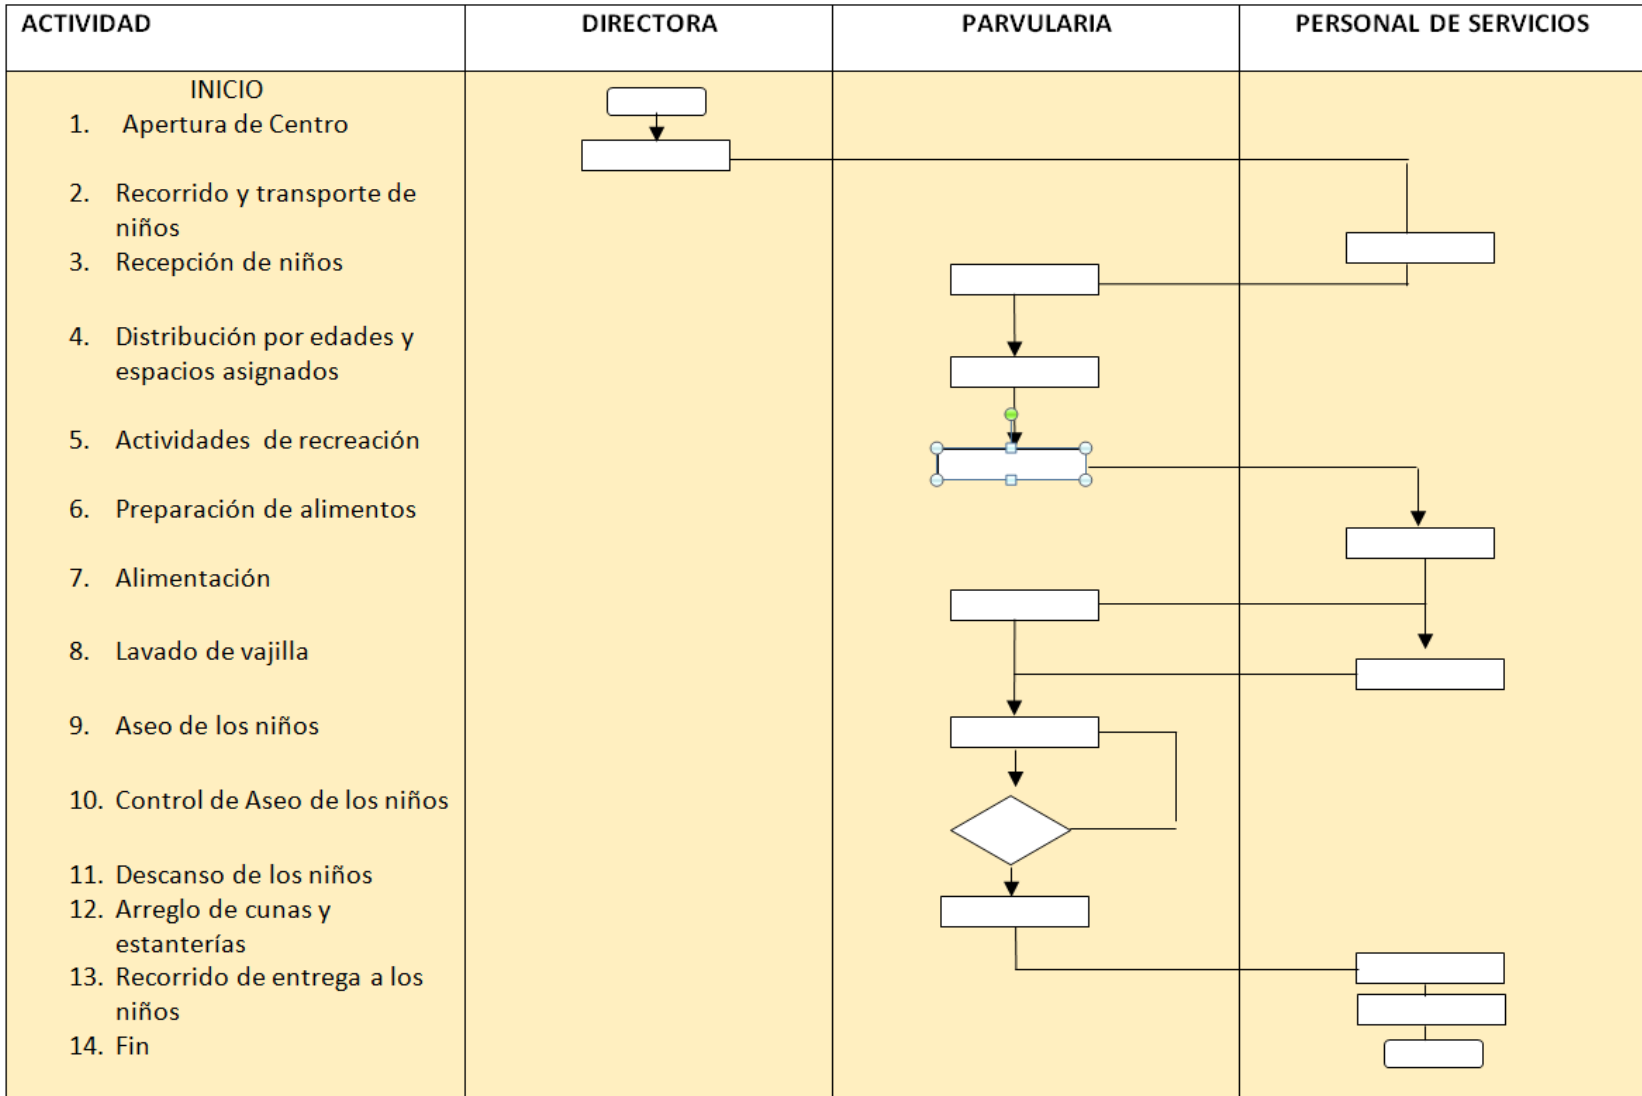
| ACTIVIDAD | DIRECTORA | PARVULARIA | PERSONAL DE SERVICIOS |
|---|---|---|---|
| INICIO<br>1. Apertura de Centro<br>2. Recorrido y transporte de niños<br>3. Recepción de niños<br>4. Distribución por edades y espacios asignados<br>5. Actividades de recreación<br>6. Preparación de alimentos<br>7. Alimentación<br>8. Lavado de vajilla<br>9. Aseo de los niños<br>10. Control de Aseo de los niños<br>11. Descanso de los niños<br>12. Arreglo de cunas y estanterías<br>13. Recorrido de entrega a los niños<br>14. Fin | | | |